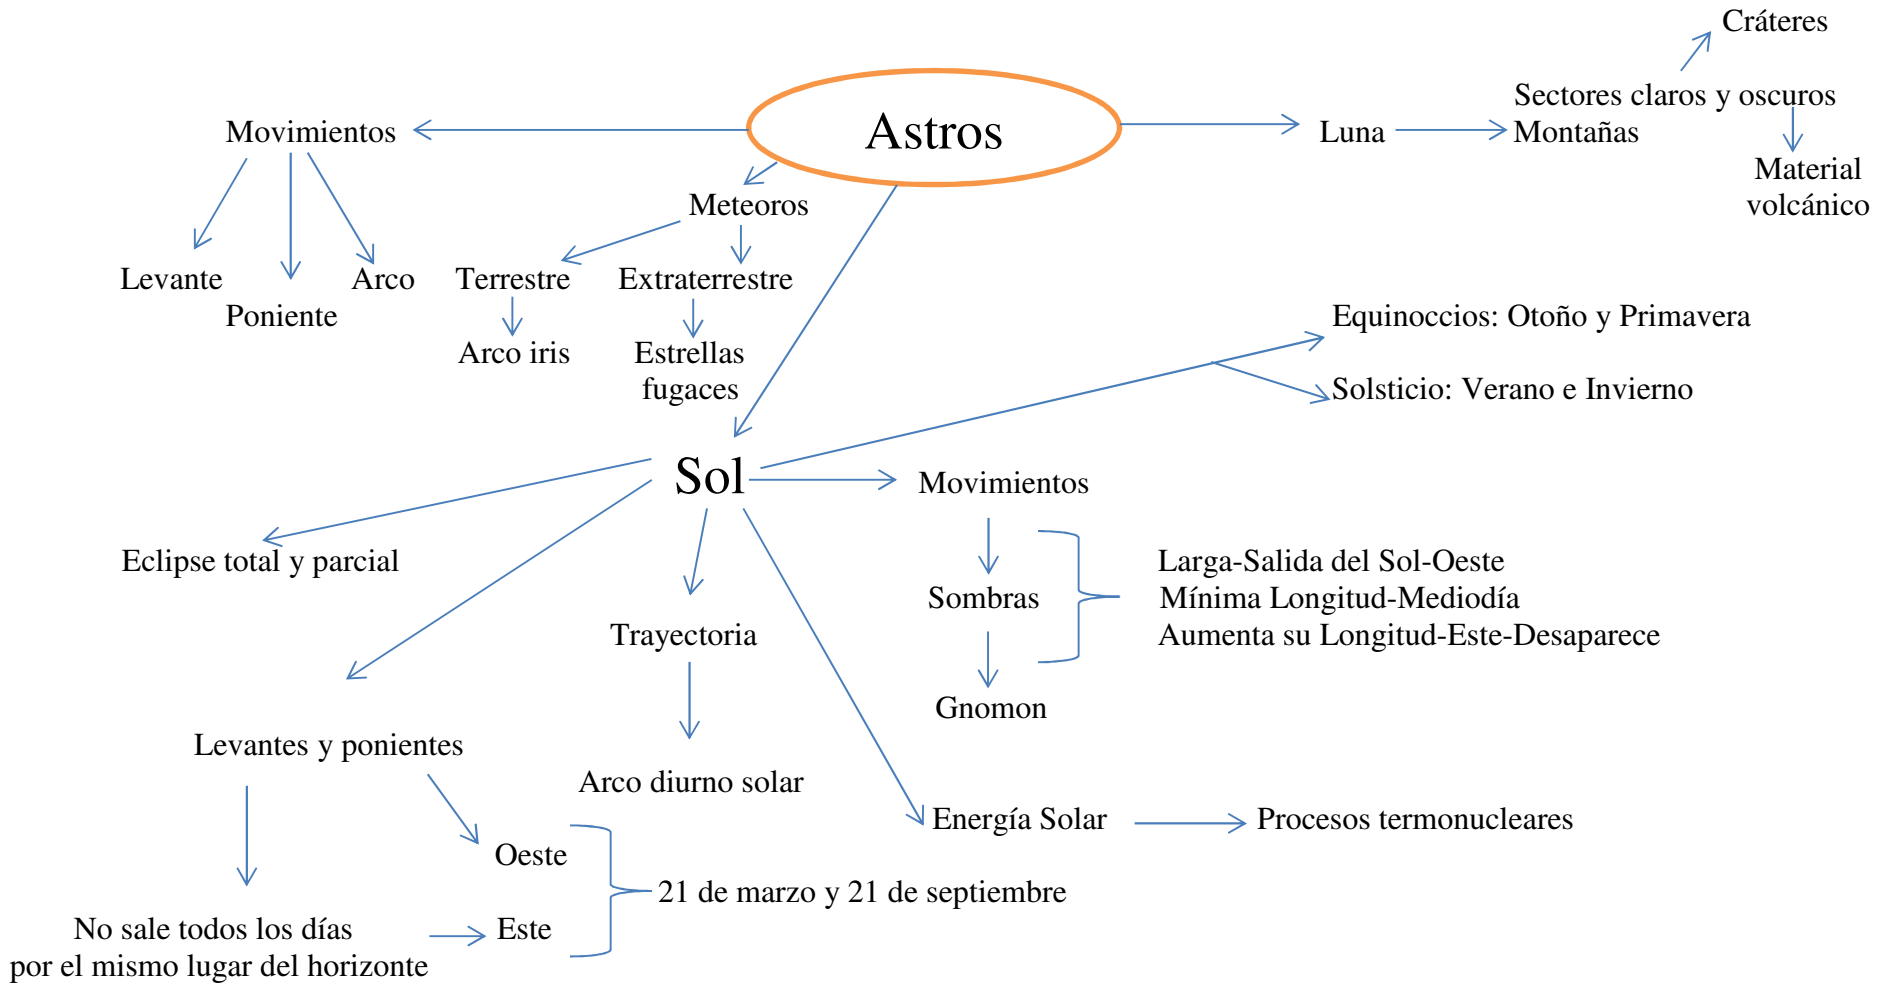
Cráteres

Movimientos

Astros

Luna

Sectores claros y oscuros

Montañas

Material volcánico

Meteoros

Levante

Poniente

Arco

Terrestre

Extraterrestre

Arco iris

Estrellas fugaces

Equinoccios: Otoño y Primavera

Solsticio: Verano e Invierno

Sol

Movimientos

Eclipse total y parcial

Sombras

Larga-Salida del Sol-Oeste
Mínima Longitud-Mediodía
Aumenta su Longitud-Este-Desaparece

Trayectoria

Gnomon

Levantes y ponientes

Arco diurno solar

Energía Solar

Procesos termonucleares

Oeste

21 de marzo y 21 de septiembre

No sale todos los días por el mismo lugar del horizonte

Este